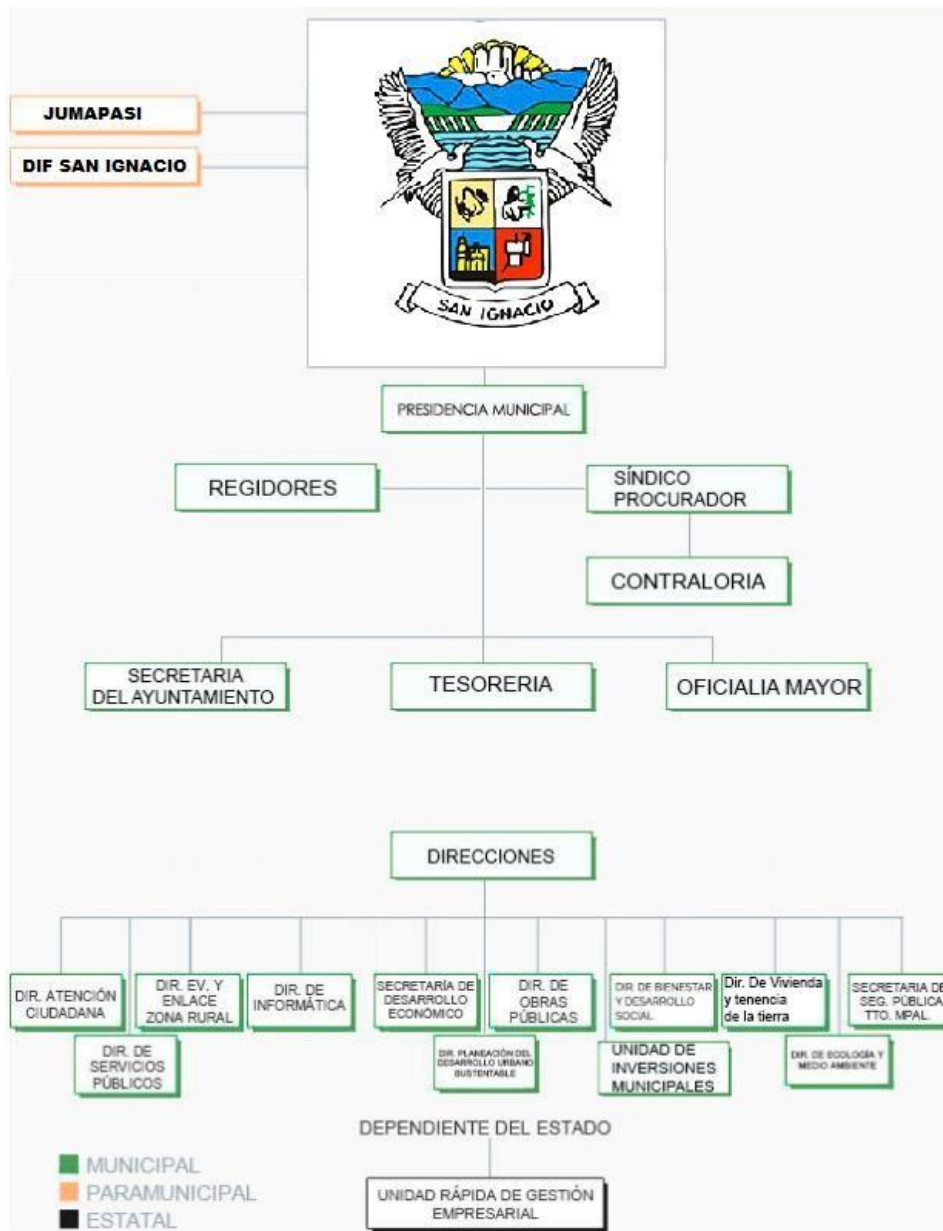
JUMAPASI

DIF SAN IGNACIO

SAN IGNACIO

PRESIDENCIA MUNICIPAL

REGIDORES

SÍNDICO PROCURADOR

CONTRALORIA

SECRETARIA DEL AYUNTAMIENTO

TESORERIA

OFICIALIA MAYOR

DIRECCIONES

DIR. ATENCIÓN CIUDADANA

DIR. DE SERVICIOS PÚBLICOS

DIR. EV. Y ENLACE ZONA RURAL

DIR. DE INFORMÁTICA

SECRETARÍA DE DESARROLLO ECONÓMICO

DIR. PLANEACIÓN DEL DESARROLLO URBANO SUSTENTABLE

DIR. DE OBRAS PÚBLICAS

DIR. DE BIENESTAR Y DESARROLLO SOCIAL

UNIDAD DE INVERSIONES MUNICIPALES

Dir. De Vivienda y tenencia de la tierra

DIR. DE ECOLOGÍA Y MEDIO AMBIENTE

SECRETARIA DE SEG. PÚBLICA TTO. MPAL.

DEPENDIENTE DEL ESTADO

UNIDAD RÁPIDA DE GESTIÓN EMPRESARIAL

MUNICIPAL

PARAMUNICIPAL

ESTATAL